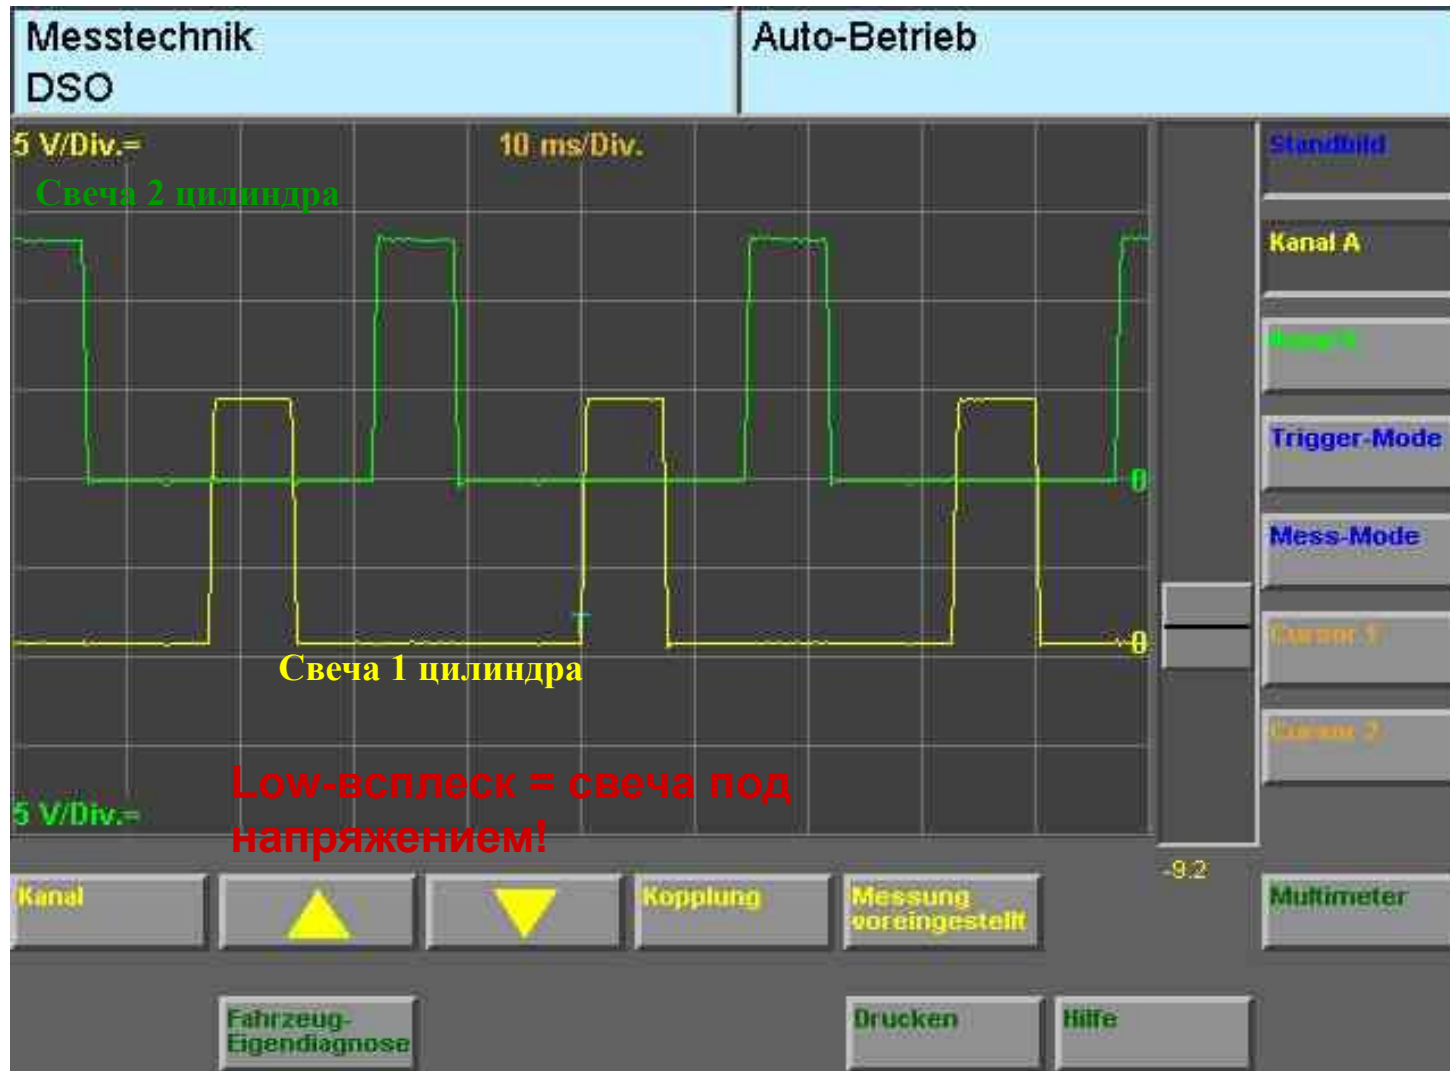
Messtechnik
DSO

Auto-Betrieb

5 V/Div.=

10 ms/Div.

Свеча 2 цилиндра

Standbild

Kanal A

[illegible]

Trigger-Mode

Mess-Mode

Cursor 1

Cursor 2

0

0

Свеча 1 цилиндра

Low-всплеск = свеча под напряжением!

5 V/Div.=

-9.2

Kanal

Kopplung

Messung voreingestellt

Multimeter

Fahrzeug-Eigendiagnose

Drucken

Hilfe